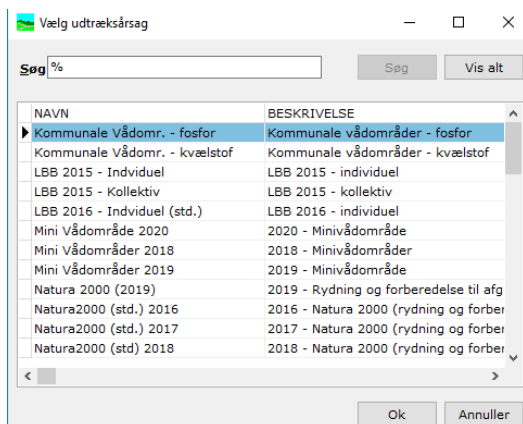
Vælg udtræksårsag

Søg %

Søg Vis alt

| NAVN | BESKRIVELSE |
|---|---|
| Kommunale Vådomr. - fosfor | Kommunale vådområder - fosfor |
| Kommunale Vådomr. - kvælstof | Kommunale vådområder - kvælstof |
| LBB 2015 - Indviduel | LBB 2015 - individuel |
| LBB 2015 - Kollektiv | LBB 2015 - kollektiv |
| LBB 2016 - Indviduel (std.) | LBB 2016 - individuel |
| Mini Vådområde 2020 | 2020 - Minivådområde |
| Mini Vådområder 2018 | 2018 - Minivådområder |
| Mini Vådområder 2019 | 2019 - Minivådområde |
| Natura 2000 (2019) | 2019 - Rydning og forberedelse til afg |
| Natura2000 (std.) 2016 | 2016 - Natura 2000 (rydning og forber |
| Natura2000 (std.) 2017 | 2017 - Natura 2000 (rydning og forber |
| Natura2000 (std) 2018 | 2018 - Natura 2000 (rydning og forber |

Ok Annuller